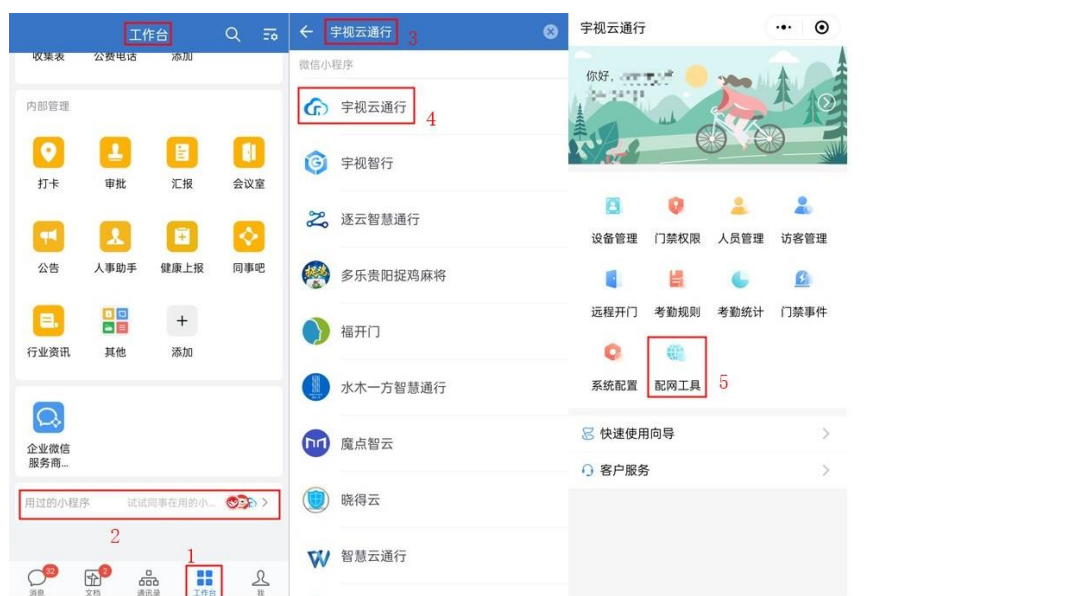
工作台

收集表 公费电话 添加

内部管理

打卡 审批 汇报 会议室

公告 人事助手 健康上报 同事吧

行业资讯 其他 添加

企业微信服务商...

用过的小程序 试试同事在用的小...

2

1

32 消息 2 文档 通讯录 工作台 我

宇视云通行 3

微信小程序

宇视云通行 4

宇视智行

逐云智慧通行

多乐贵阳捉鸡麻将

福开门

水木一方智慧通行

魔点智云

晓得云

智慧云通行

宇视云通行

你好，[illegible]

设备管理 门禁权限 人员管理 访客管理

远程开门 考勤规则 考勤统计 门禁事件

系统配置 配网工具 5

快速使用向导

客户服务